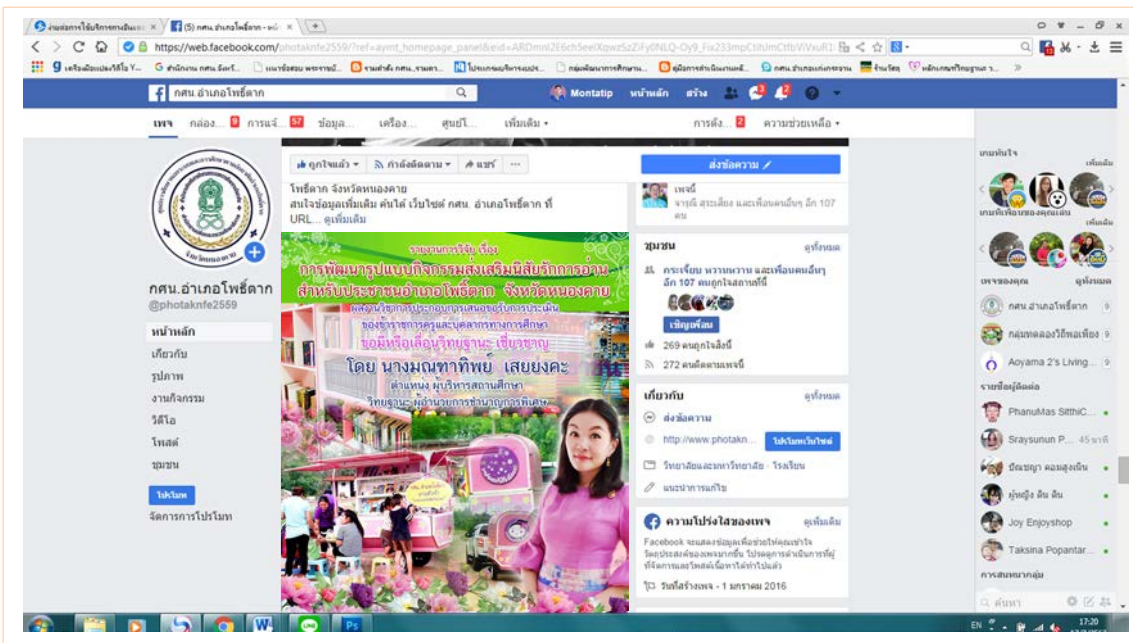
งานส่งการใช้บริการคนอื่นแอ × (5) กศน.อำเภอโพธิ์ตาก - หน้า ×

https://web.facebook.com/photaknfe2559/?ref=aymt_homepage_panel&eid=ARDmnI2E6ch5eeIXpwz5zZiFy0NLQ-Oy9_Fix233mpCtlUmCttbViVxuR1

กศน.อำเภอโพธิ์ตาก

Montatip หน้าหลัก สร้าง

เพจ กล่อง... 9 การแจ้... 57 ข้อมูล... เครื่อง... ศูนย์โ... เพิ่มเติม ▾ การตั้ง... 2 ความช่วยเหลือ ▾

ถูกใจแล้ว ▾ กำลังติดตาม ▾ แชร์ ...

ส่งข้อความ

โพธิ์ตาก จังหวัดหนองคาย
สนใจข้อมูลเพิ่มเติม ค้นได้ เว็บไซต์ กศน. อำเภอโพธิ์ตาก ที่ URL... ดูเพิ่มเติม

เพจนี้
จารุณี สระเสียง และเพื่อนคนอื่นๆ อีก 107 คน

รายงานการวิจัย เรื่อง
การพัฒนารูปแบบกิจกรรมส่งเสริมนิสัยรักการอ่าน สำหรับประชาชนอำเภอโพธิ์ตาก จังหวัดหนองคาย
ผลงานวิชาการประกอบการเสนอขอรับการประเมิน ของข้าราชการครูและบุคลากรทางการศึกษา
ขอมีหรือเลื่อนวิทยฐานะ เชี่ยวชาญ
โดย นางมณฑาทิพย์ เสยยงคะ
ตำแหน่ง ผู้บริหารสถานศึกษา
วิทยฐานะ ผู้อำนวยการชำนาญการพิเศษ

ชุมชน ดูทั้งหมด
กระเจี๊ยบ หวานหวาน และเพื่อนคนอื่นๆ อีก 107 คนถูกใจสถานที่นี้
เชิญเพื่อน
269 คนถูกใจสิ่งนี้
272 คนติดตามเพจนี้

เกี่ยวกับ ดูทั้งหมด
ส่งข้อความ
http://www.photakn... โปรโมทเว็บไซต์
วิทยาลัยและมหาวิทยาลัย · โรงเรียน
แนะนำการแก้ไข

ความโปร่งใสของเพจ ดูเพิ่มเติม
Facebook จะแสดงข้อมูลเพื่อช่วยให้คุณเข้าใจวัตถุประสงค์ของเพจมากขึ้น โปรดดูการดำเนินการที่ผู้ที่จัดการและโพสต์เนื้อหาได้ทำไปแล้ว
วันที่สร้างเพจ - 1 มกราคม 2016

กศน.อำเภอโพธิ์ตาก
@photaknfe2559
หน้าหลัก
เกี่ยวกับ
รูปภาพ
งานกิจกรรม
วิดีโอ
โพสต์
ชุมชน
โปรโมท
จัดการการโปรโมท

เกมที่เพื่อนของคุณเล่น เพิ่มเติม
เพจของคุณ ดูทั้งหมด
กศน.อำเภอโพธิ์ตาก 9
กลุ่มทดลองวิถีพอเพียง 9
Aoyama 2's Living... 9
รายชื่อผู้ติดต่อ
PhanuMas SitthiC...
Sraysunun P... 45 นาที
ปัณชญา คอมสูงเนิน
ผู้หญิง ดิน ดิน
Joy Enjoyshop
Taksina Popantar...
การสนทนากลุ่ม
ค้นหา

EN 17:20